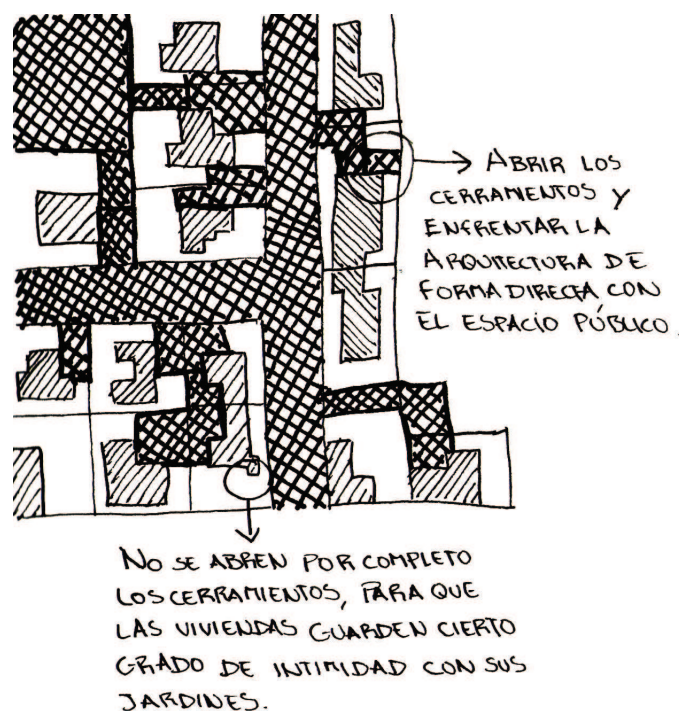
ABRIR LOS CERRAMIENTOS Y ENFRENTAR LA ARQUITECTURA DE FORMA DIRECTA CON EL ESPACIO PÚBLICO.

NO SE ABREN POR COMPLETO LOS CERRAMIENTOS, PARA QUE LAS VIVIENDAS GUARDEN CIERTO GRADO DE INTIMIDAD CON SUS JARDINES.